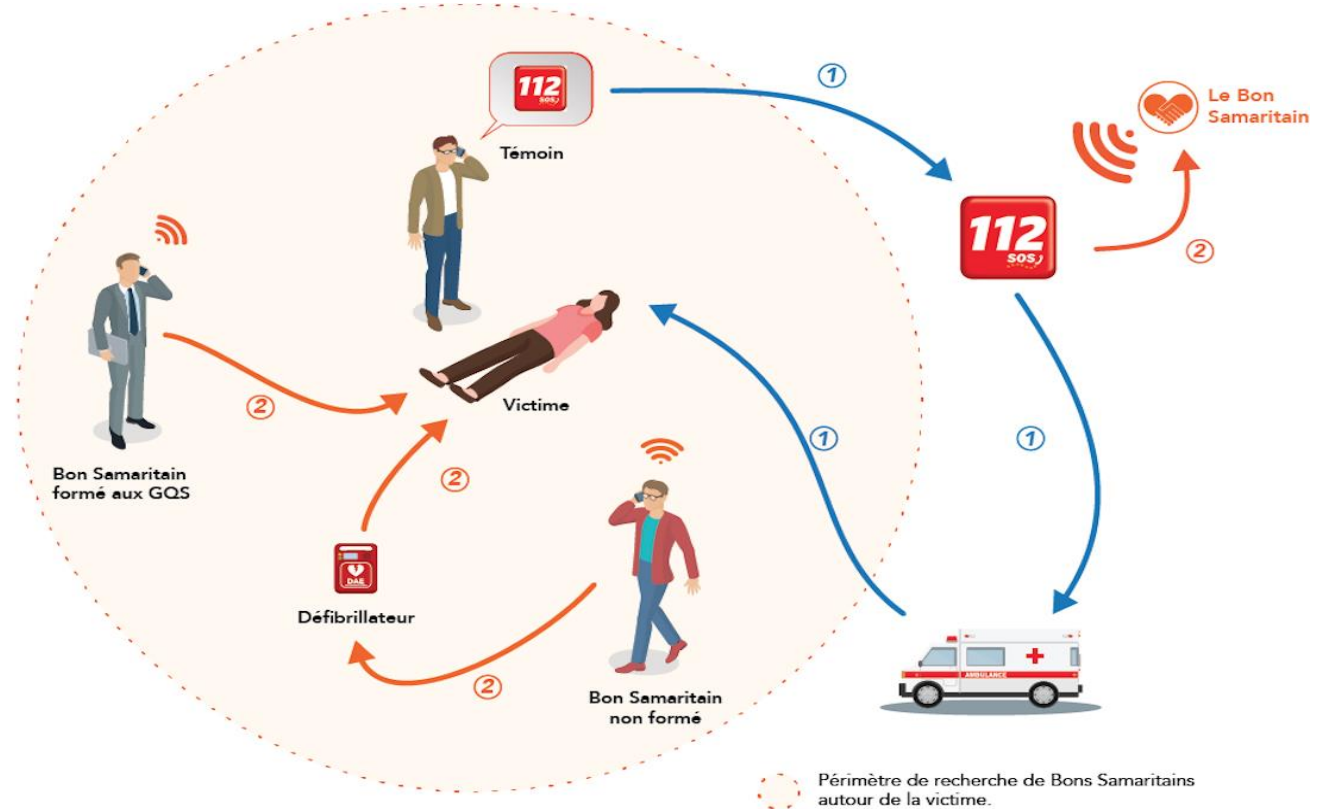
112 SOS

Témoin

1

Le Bon Samaritain

112 SOS

2

Bon Samaritain formé aux GQS

2

Victime

1

1

2

DAE

Défibrillateur

2

Bon Samaritain non formé

AMBULANCE

Périmètre de recherche de Bons Samaritains autour de la victime.